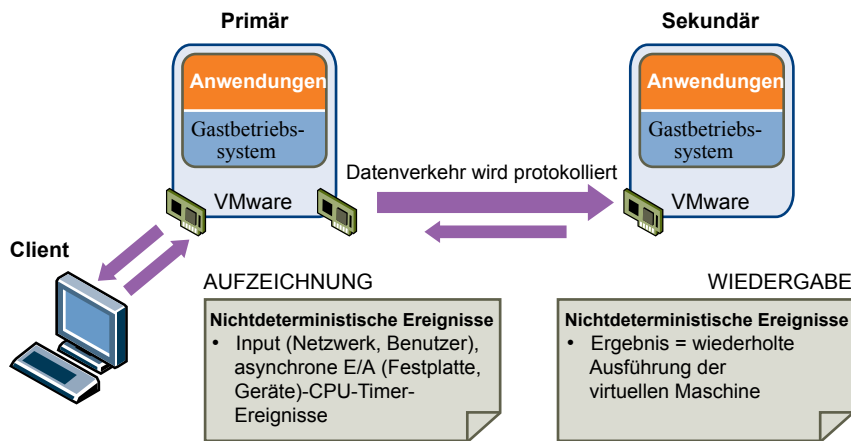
Primär

Anwendungen

Gastbetriebssystem

VMware

Sekundär

Anwendungen

Gastbetriebssystem

VMware

Datenverkehr wird protokolliert

Client

AUFZEICHNUNG

Nichtdeterministische Ereignisse
• Input (Netzwerk, Benutzer), asynchrone E/A (Festplatte, Geräte)-CPU-Timer-Ereignisse

WIEDERGABE

Nichtdeterministische Ereignisse
• Ergebnis = wiederholte Ausführung der virtuellen Maschine